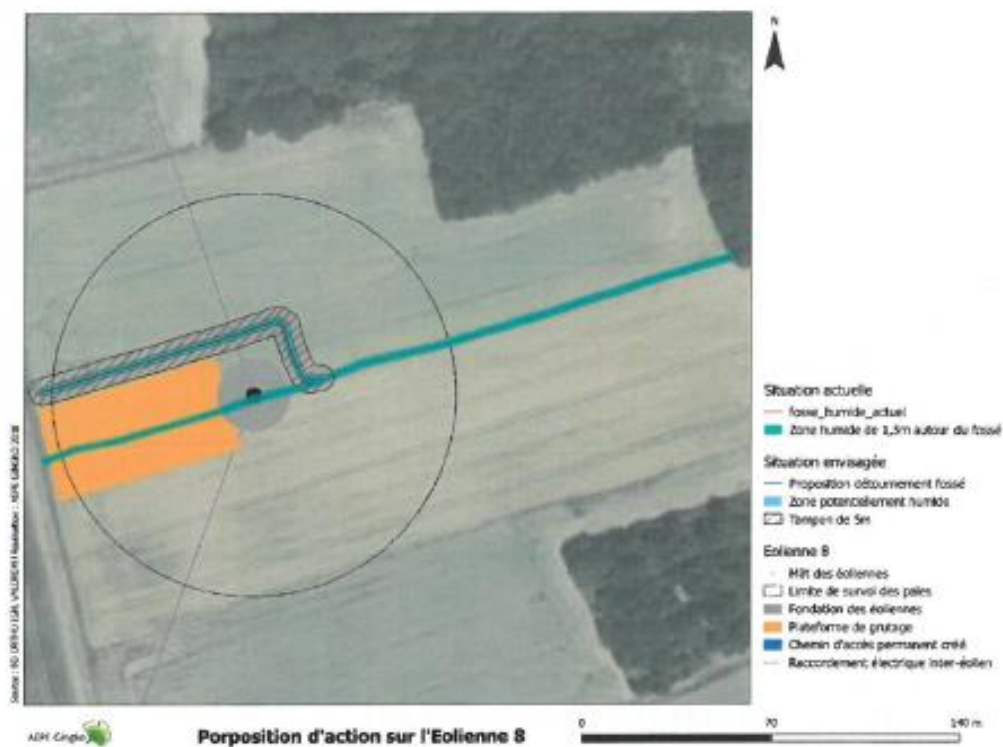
N

Situation actuelle
fosse_humide_actuel
Zone humide de 1,5m autour du fossé

Situation envisagée
Proposition détournement fossé
Zone potentiellement humide
Tampon de 5m

Eolienne 8
Mât des éoliennes
Limite de survol des pales
Fondation des éoliennes
Plateforme de grutage
Chemin d'accès permanent créé
Raccordement électrique inter-éolien

Source : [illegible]

ADH Cingle

Porposition d'action sur l'Eolienne 8

0 70 140 m